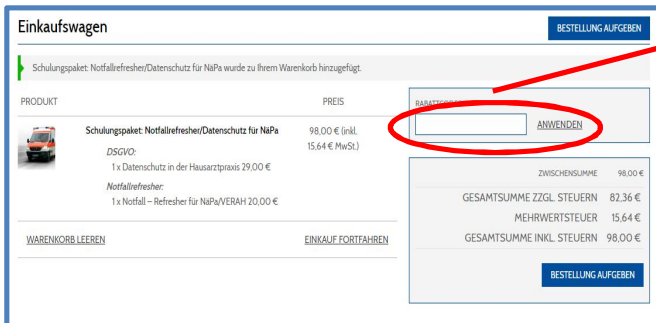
Einkaufswagen

BESTELLUNG AUFGEBEN

Schulungspaket: Notfallrefresher/Datenschutz für NäPa wurde zu Ihrem Warenkorb hinzugefügt.

| PRODUKT | PREIS |
|---|---|
| Schulungspaket: Notfallrefresher/Datenschutz für NäPa *DSGVO:* 1 x Datenschutz in der Hausarztpraxis 29,00 € *Notfallrefresher:* 1 x Notfall – Refresher für NäPa/VERAH 20,00 € | 98,00 € (inkl. 15,64 € MwSt.) |

WARENKORB LEEREN

EINKAUF FORTFAHREN

RABATTC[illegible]

ANWENDEN

| | |
|---|---|
| ZWISCHENSUMME | 98,00 € |
| GESAMTSUMME ZZGL. STEUERN | 82,36 € |
| MEHRWERTSTEUER | 15,64 € |
| GESAMTSUMME INKL. STEUERN | 98,00 € |

BESTELLUNG AUFGEBEN